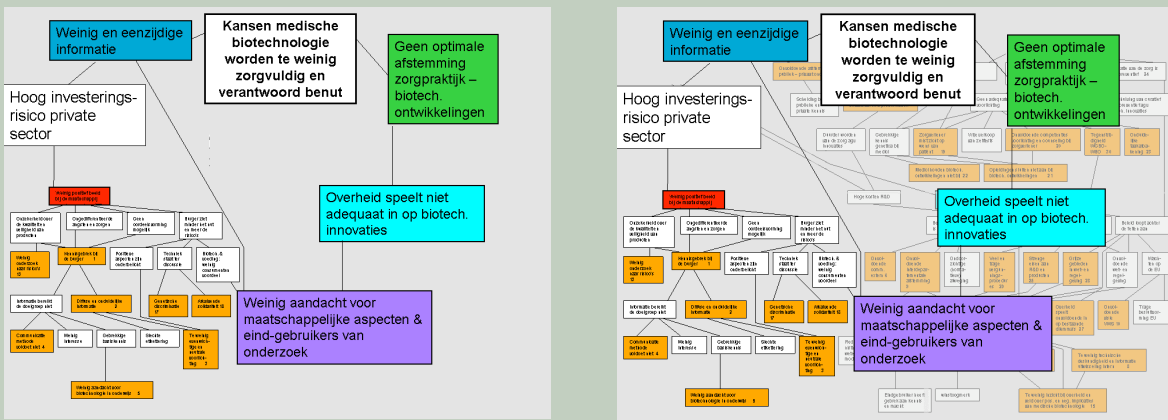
Weinig en eenzijdige informatie

Kansen medische biotechnologie worden te weinig zorgvuldig en verantwoord benut

Geen optimale afstemming zorgpraktijk – biotech. ontwikkelingen

Hoog investeringsrisico private sector

Overheid speelt niet adequaat in op biotech. innovaties

Weinig aandacht voor maatschappelijke aspecten & eind-gebruikers van onderzoek

Weinig aandacht voor biotechnologie in onderwijs

Weinig en eenzijdige informatie

Kansen medische biotechnologie worden te weinig zorgvuldig en verantwoord benut

Geen optimale afstemming zorgpraktijk – biotech. ontwikkelingen

Hoog investeringsrisico private sector

Overheid speelt niet adequaat in op biotech. innovaties

Weinig aandacht voor maatschappelijke aspecten & eind-gebruikers van onderzoek

Weinig aandacht voor biotechnologie in onderwijs